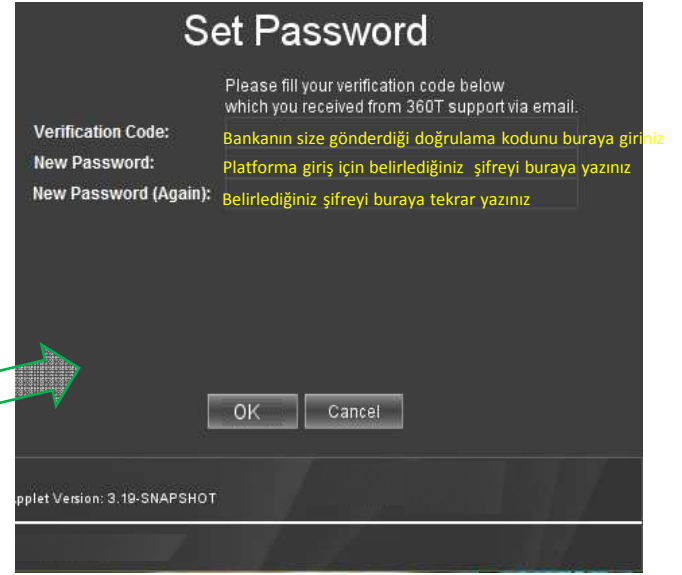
Set Password

Please fill your verification code below which you received from 360T support via email.

Verification Code: Bankanın size gönderdiği doğrulama kodunu buraya giriniz

New Password: Platforma giriş için belirlediğiniz şifreyi buraya yazınız

New Password (Again): Belirlediğiniz şifreyi buraya tekrar yazınız

OK Cancel

pplet Version: 3.19-SNAPSHOT